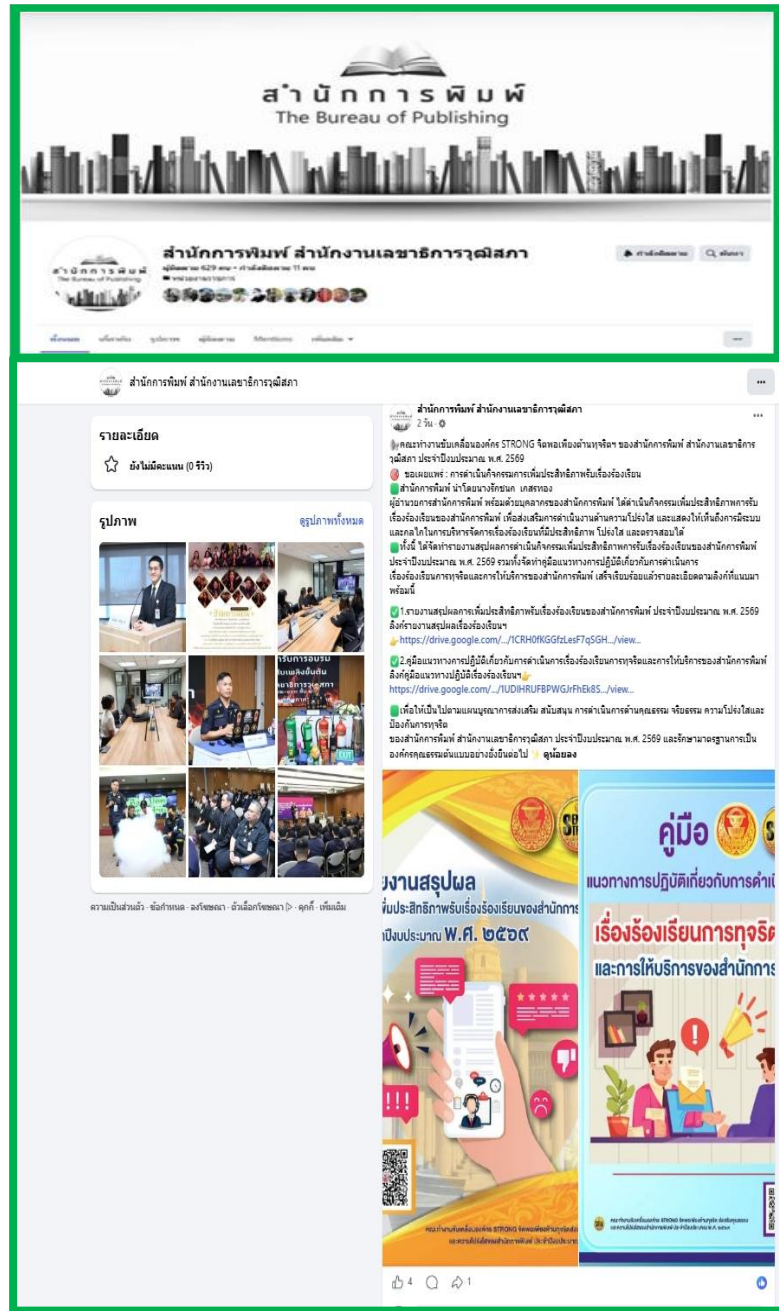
สำนักการพิมพ์
The Bureau of Publishing

สำนักการพิมพ์ สำนักงานเลขาธิการวุฒิสภา
ผู้ติดตาม 629 คน • กำลังติดตาม 11 คน

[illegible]

สำนักการพิมพ์ สำนักงานเลขาธิการวุฒิสภา

รายละเอียด
ยังไม่มีคะแนน (0 รีวิว)

รูปภาพ
ดูรูปภาพทั้งหมด

ความเป็นส่วนตัว · ข้อกำหนด · ลงโฆษณา · ตัวเลือกโฆษณา · คุกกี้ · เพิ่มเติม

สำนักการพิมพ์ สำนักงานเลขาธิการวุฒิสภา
2 วัน ·

คณะทำงานขับเคลื่อนองค์กร STRONG จิตพอเพียงต้านทุจริตฯ ของสำนักการพิมพ์ สำนักงานเลขาธิการวุฒิสภา ประจำปีงบประมาณ พ.ศ. 2569
ขอเผยแพร่ : การดำเนินกิจกรรมการเพิ่มประสิทธิภาพรับเรื่องร้องเรียน
สำนักการพิมพ์ นำโดยนางรักชนก เกสรทอง
ผู้อำนวยการสำนักการพิมพ์ พร้อมด้วยบุคลากรของสำนักการพิมพ์ ได้ดำเนินกิจกรรมเพิ่มประสิทธิภาพการรับเรื่องร้องเรียนของสำนักการพิมพ์ เพื่อส่งเสริมการดำเนินงานด้านความโปร่งใส และแสดงให้เห็นถึงการมีระบบและกลไกในการบริหารจัดการเรื่องร้องเรียนที่มีประสิทธิภาพ โปร่งใส และตรวจสอบได้
ทั้งนี้ ได้จัดทำรายงานสรุปผลการดำเนินกิจกรรมเพิ่มประสิทธิภาพการรับเรื่องร้องเรียนของสำนักการพิมพ์ ประจำปีงบประมาณ พ.ศ. 2569 รวมทั้งจัดทำคู่มือแนวทางการปฏิบัติเกี่ยวกับการดำเนินการเรื่องร้องเรียนการทุจริตและการให้บริการของสำนักการพิมพ์ เสร็จเรียบร้อยแล้วรายละเอียดตามลิงก์ที่แนบมาพร้อมนี้

1.รายงานสรุปผลการเพิ่มประสิทธิภาพรับเรื่องร้องเรียนของสำนักการพิมพ์ ประจำปีงบประมาณ พ.ศ. 2569
ลิงก์รายงานสรุปผลเรื่องร้องเรียนฯ
https://drive.google.com/.../1CRH0fKGGfzLesF7qSGH.../view...

2.คู่มือแนวทางการปฏิบัติเกี่ยวกับการดำเนินการเรื่องร้องเรียนการทุจริตและการให้บริการของสำนักการพิมพ์
ลิงก์คู่มือแนวทางปฏิบัติเรื่องร้องเรียนฯ
https://drive.google.com/.../1UDIHRUFBPWGJrFhEk8S.../view...

เพื่อให้เป็นไปตามแผนบูรณาการส่งเสริม สนับสนุน การดำเนินการด้านคุณธรรม จริยธรรม ความโปร่งใสและป้องกันการทุจริต
ของสำนักการพิมพ์ สำนักงานเลขาธิการวุฒิสภา ประจำปีงบประมาณ พ.ศ. 2569 และรักษามาตรฐานการเป็นองค์กรคุณธรรมต้นแบบอย่างยั่งยืนต่อไป ดูน้อยลง

งานสรุปผล
เพิ่มประสิทธิภาพรับเรื่องร้องเรียนของสำนักการ
ปีงบประมาณ พ.ศ. ๒๕๖๙

คู่มือ
แนวทางการปฏิบัติเกี่ยวกับการดำเนิ
เรื่องร้องเรียนการทุจริ
และการให้บริการของสำนักการ

4 1